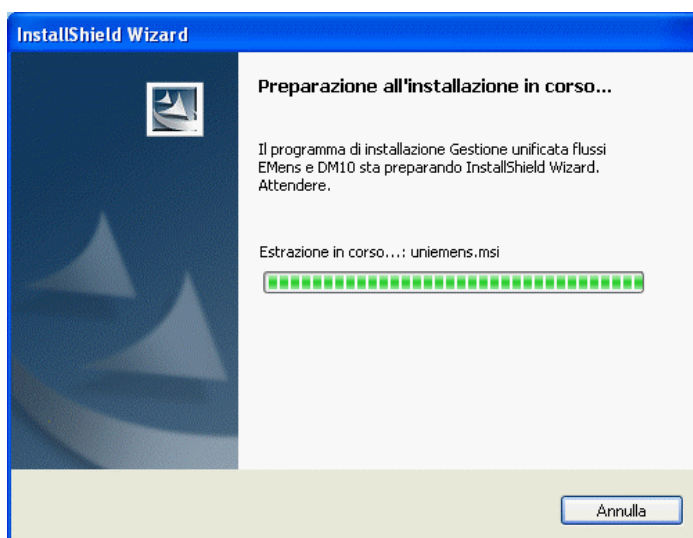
InstallShield Wizard

Preparazione all'installazione in corso...

Il programma di installazione Gestione unificata flussi EMens e DM10 sta preparando InstallShield Wizard. Attendere.

Estrazione in corso...: uniemens.msi

Annulla